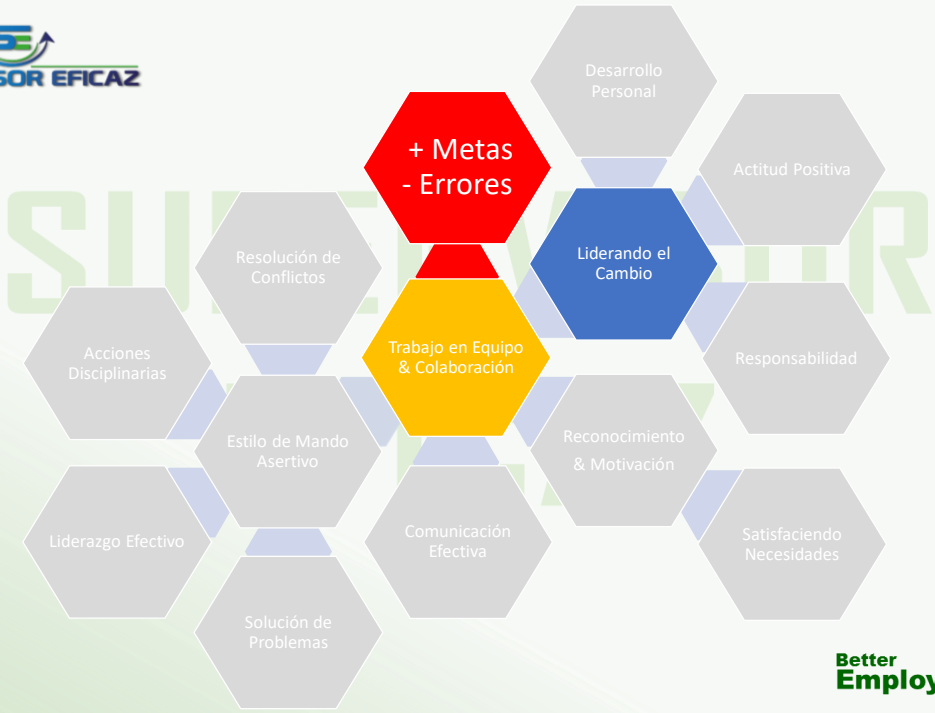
SE
SOR EFICAZ

Desarrollo Personal

+ Metas
- Errores

Actitud Positiva

Liderando el Cambio

Resolución de Conflictos

Acciones Disciplinarias

Trabajo en Equipo & Colaboración

Responsabilidad

Estilo de Mando Asertivo

Reconocimiento & Motivación

Liderazgo Efectivo

Comunicación Efectiva

Satisfaciendo Necesidades

Solución de Problemas

Better
Employ